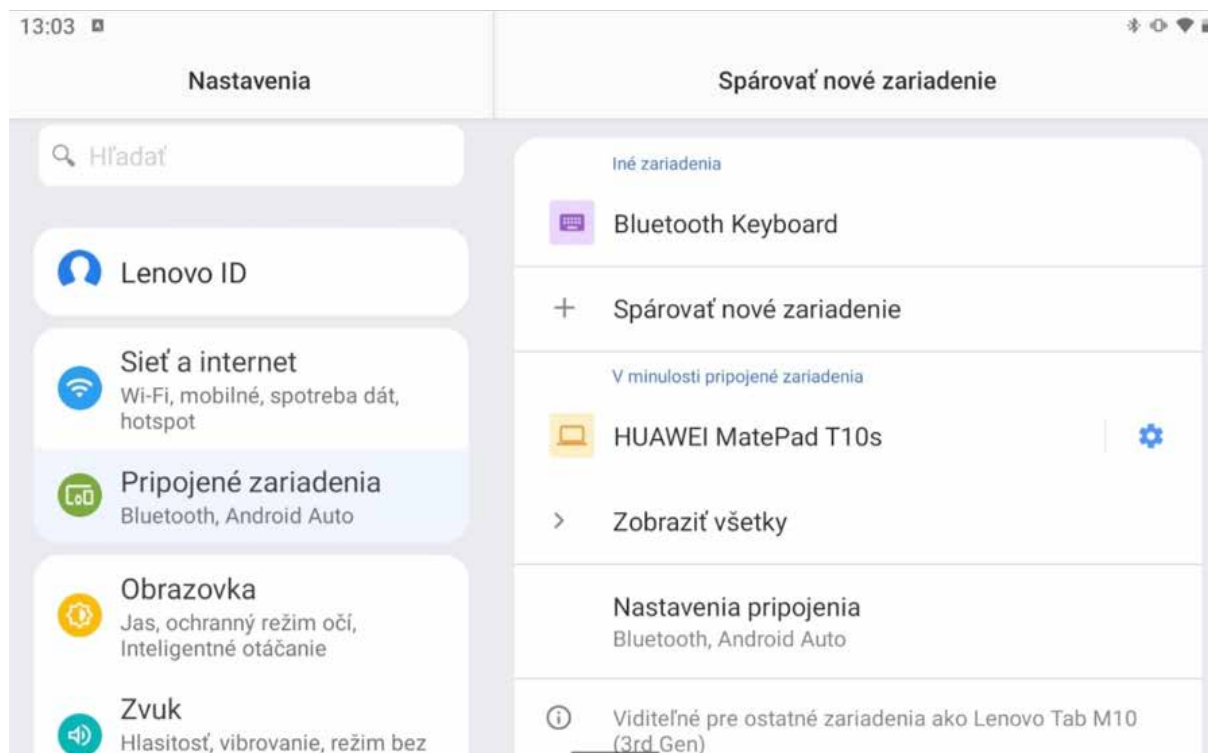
13:03

Nastavenia

Hľadať

Lenovo ID

Sieť a internet
Wi-Fi, mobilné, spotreba dát, hotspot

Pripojené zariadenia
Bluetooth, Android Auto

Obrazovka
Jas, ochranný režim očí, Inteligentné otáčanie

Zvuk
Hlasitosť, vibrovanie, režim bez

Spárovať nové zariadenie

Iné zariadenia

Bluetooth Keyboard

Spárovať nové zariadenie

V minulosti pripojené zariadenia

HUAWEI MatePad T10s

Zobraziť všetky

Nastavenia pripojenia
Bluetooth, Android Auto

Viditeľné pre ostatné zariadenia ako Lenovo Tab M10 (3rd Gen)